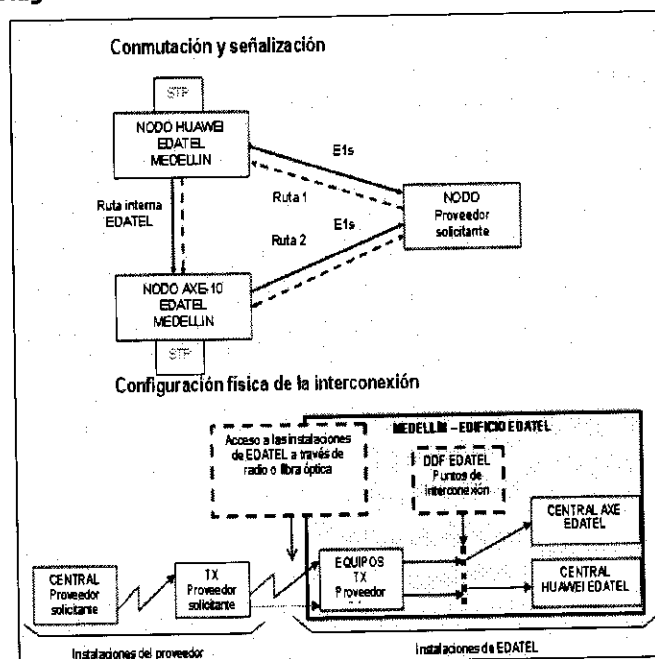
Conmutación y señalización

STP

NODO HUAWEI EDATEL MEDELLIN

E1s

Ruta 1

Ruta interna EDATEL

NODO Proveedor solicitante

E1s

Ruta 2

NODO AXE-10 EDATEL MEDELLIN

STP

Configuración física de la interconexión

Acceso a las instalaciones de EDATEL a través de radio o fibra óptica

MEDELLIN – EDIFICIO EDATEL

DDF EDATEL Puntos de interconexión

CENTRAL AXE EDATEL

CENTRAL Proveedor solicitante

TX Proveedor solicitante

EQUIPOS TX Proveedor

CENTRAL HUAWEI EDATEL

Instalaciones del proveedor

Instalaciones de EDATEL